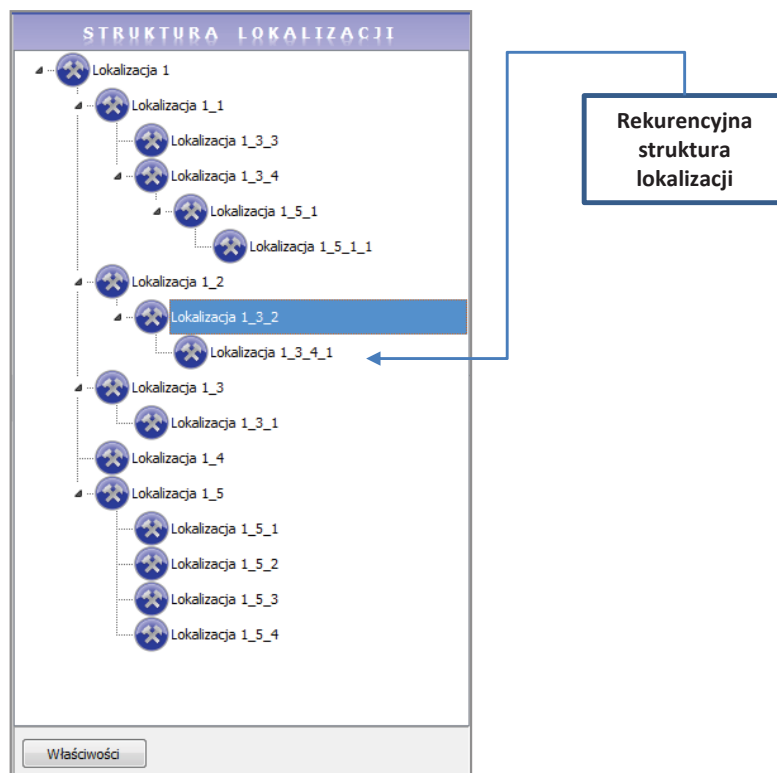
STRUKTURA LOKALIZACJI

Lokalizacja 1
Lokalizacja 1_1
Lokalizacja 1_3_3
Lokalizacja 1_3_4
Lokalizacja 1_5_1
Lokalizacja 1_5_1_1
Lokalizacja 1_2
Lokalizacja 1_3_2
Lokalizacja 1_3_4_1
Lokalizacja 1_3
Lokalizacja 1_3_1
Lokalizacja 1_4
Lokalizacja 1_5
Lokalizacja 1_5_1
Lokalizacja 1_5_2
Lokalizacja 1_5_3
Lokalizacja 1_5_4

Właściwości

Rekurencyjna struktura lokalizacji